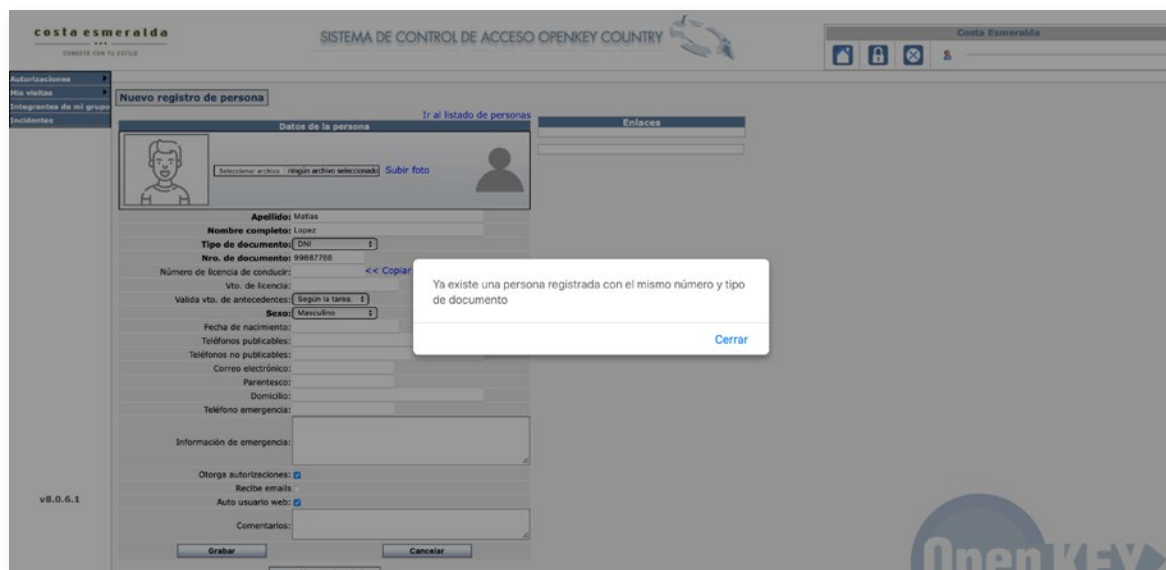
costa esmeralda
CONECTA CON TU ESTILO

SISTEMA DE CONTROL DE ACCESO OPENKEY COUNTRY

Costa Esmeralda

Autorizaciones
Mis visitas
Integrantes de mi grupo
Incidentes

Nuevo registro de persona

Ir al listado de personas

Datos de la persona

Seleccionar archivo ningún archivo seleccionado Subir foto

Enlaces

Apellido: Matias
Nombre completo: Lopez
Tipo de documento: DNI
Nro. de documento: 99887766
Número de licencia de conducir: << Copiar
Vto. de licencia:
Valida vto. de antecedentes: Según la tarea.
Sexo: Masculino
Fecha de nacimiento:
Teléfonos publicables:
Teléfonos no publicables:
Correo electrónico:
Parentesco:
Domicilio:
Teléfono emergencia:
Información de emergencia:
Otorga autorizaciones:
Recibe emails
Auto usuario web:
Comentarios:

Grabar
Cancelar

v8.0.6.1

Ya existe una persona registrada con el mismo número y tipo de documento

Cerrar

OpenKEY